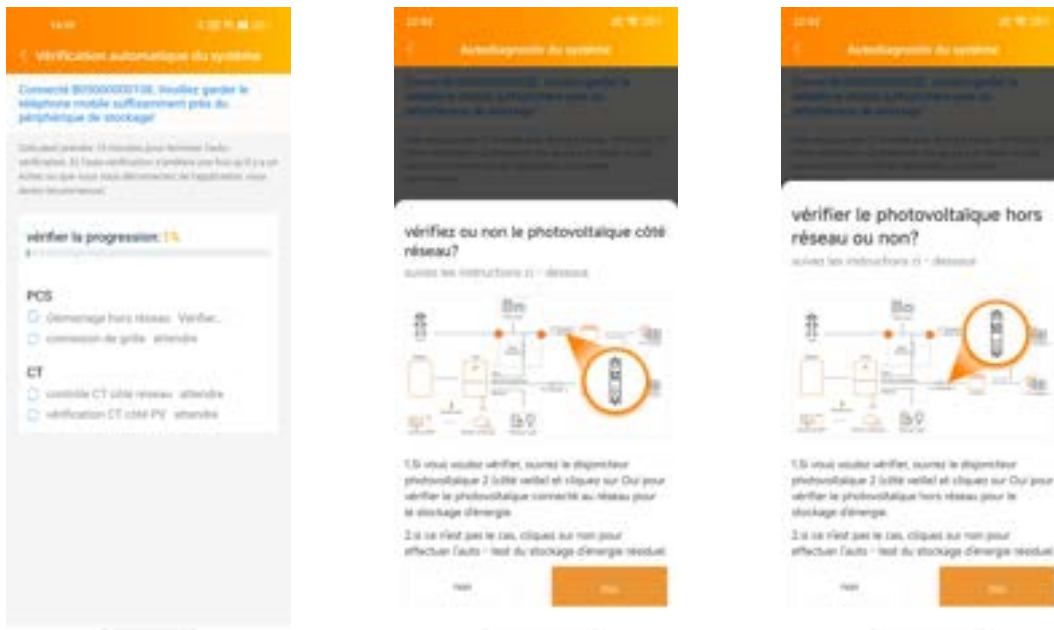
Vérification automatique du système

Connecté B050000000108, Veuillez garder le téléphone mobile suffisamment près du périphérique de stockage!

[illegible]

vérifier la progression: 1%

PCS
Démarrage hors réseau Vérifier...
connexion de grille attendre

CT
contrôle CT côté réseau attendre
vérification CT côté PV attendre

Autodiagnostic du système

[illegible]

vérifiez ou non le photovoltaïque côté réseau?
suivez les instructions ci - dessous

1.Si vous voulez vérifier, ouvrez le disjoncteur photovoltaïque 2 (côté veille) et cliquez sur Oui pour vérifier le photovoltaïque connecté au réseau pour le stockage d'énergie.

2.si ce n'est pas le cas, cliquez sur non pour effectuer l'auto - test du stockage d'énergie résiduel.

non
Oui

Autodiagnostic du système

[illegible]

vérifier le photovoltaïque hors réseau ou non?
suivez les instructions ci - dessous

1.Si vous voulez vérifier, ouvrez le disjoncteur photovoltaïque 2 (côté veille) et cliquez sur Oui pour vérifier le photovoltaïque hors réseau pour le stockage d'énergie.

2.si ce n'est pas le cas, cliquez sur non pour effectuer l'auto - test du stockage d'énergie résiduel.

non
Oui